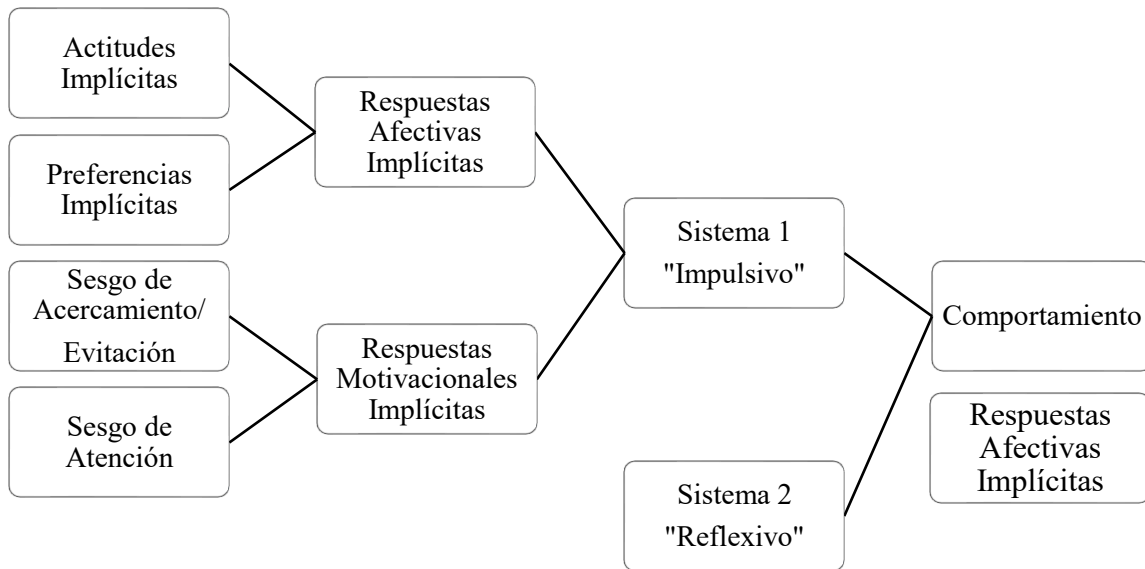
Actitudes Implícitas

Preferencias Implícitas

Respuestas Afectivas Implícitas

Sesgo de Acercamiento/ Evitación

Sesgo de Atención

Respuestas Motivacionales Implícitas

Sistema 1 "Impulsivo"

Sistema 2 "Reflexivo"

Comportamiento

Respuestas Afectivas Implícitas